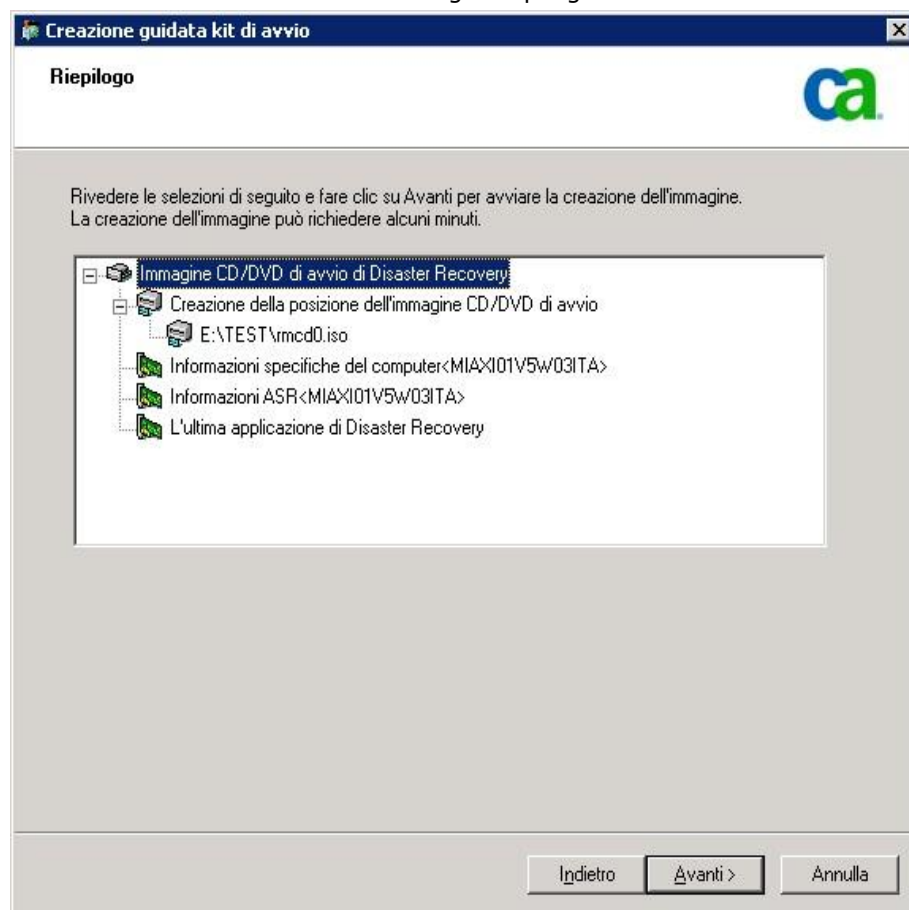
Creazione guidata kit di avvio

Riepilogo

ca

Rivedere le selezioni di seguito e fare clic su Avanti per avviare la creazione dell'immagine.
La creazione dell'immagine può richiedere alcuni minuti.

Immagine CD/DVD di avvio di Disaster Recovery
Creazione della posizione dell'immagine CD/DVD di avvio
E:\TEST\rmcd0.iso
Informazioni specifiche del computer<MIAXI01V5W03ITA>
Informazioni ASR<MIAXI01V5W03ITA>
L'ultima applicazione di Disaster Recovery

Indietro | Avanti > | Annulla